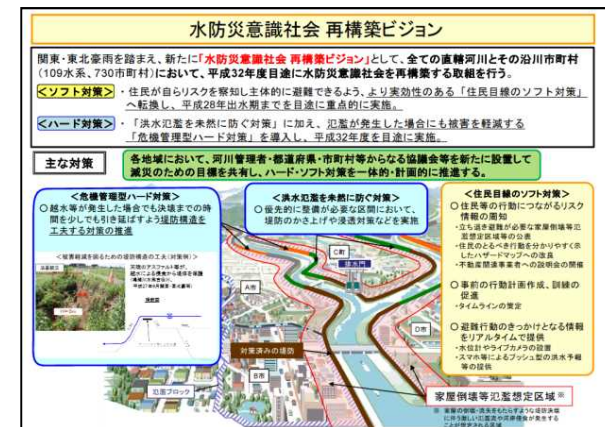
水防災意識社会 再構築ビジョン

関東・東北豪雨を踏まえ、新たに「水防災意識社会 再構築ビジョン」として、全ての直轄河川とその沿川市町村（109水系、730市町村）において、平成32年度目途に水防災意識社会を再構築する取組を行う。

<ソフト対策> ・住民が自らリスクを察知し主体的に避難できるよう、より実効性のある「住民目線のソフト対策」へ転換し、平成28年出水期までを目途に重点的に実施。

<ハード対策> ・「洪水氾濫を未然に防ぐ対策」に加え、氾濫が発生した場合にも被害を軽減する「危機管理型ハード対策」を導入し、平成32年度を目途に実施。

主な対策

各地域において、河川管理者・都道府県・市町村等からなる協議会等を新たに設置して減災のための目標を共有し、ハード・ソフト対策を一体的・計画的に推進する。

<危機管理型ハード対策>
○ 越水等が発生した場合でも決壊までの時間を少しでも引き延ばすよう堤防構造を工夫する対策の推進

<洪水氾濫を未然に防ぐ対策>
○ 優先的に整備が必要な区間において、堤防のかさ上げや浸透対策などを実施

<住民目線のソフト対策>
○ 住民等の行動につながるリスク情報の周知
・立ち退き避難が必要な家屋倒壊等氾濫想定区域等の公表
・住民のとるべき行動を分かりやすく示したハザードマップへの改良
・不動産関連事業者への説明会の開催
○ 事前の行動計画作成、訓練の促進
・タイムラインの策定
○ 避難行動のきっかけとなる情報をリアルタイムで提供
・水位計やライブカメラの設置
・スマホ等によるプッシュ型の洪水予報等の提供

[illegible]

C町
B市
A市
D市
排水門
対策済みの堤防
氾濫ブロック

家屋倒壊等氾濫想定区域※
※ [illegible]